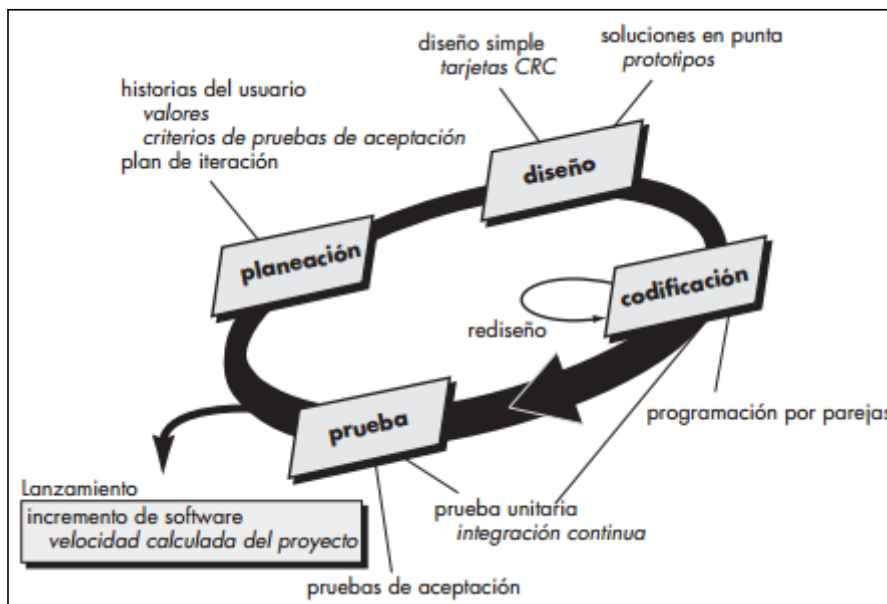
diseño simple
tarjetas CRC

soluciones en punta
prototipos

historias del usuario
valores
criterios de pruebas de aceptación
plan de iteración

diseño

planeación

codificación

rediseño

programación por parejas

prueba

Lanzamiento
incremento de software
velocidad calculada del proyecto

prueba unitaria
integración continua

pruebas de aceptación